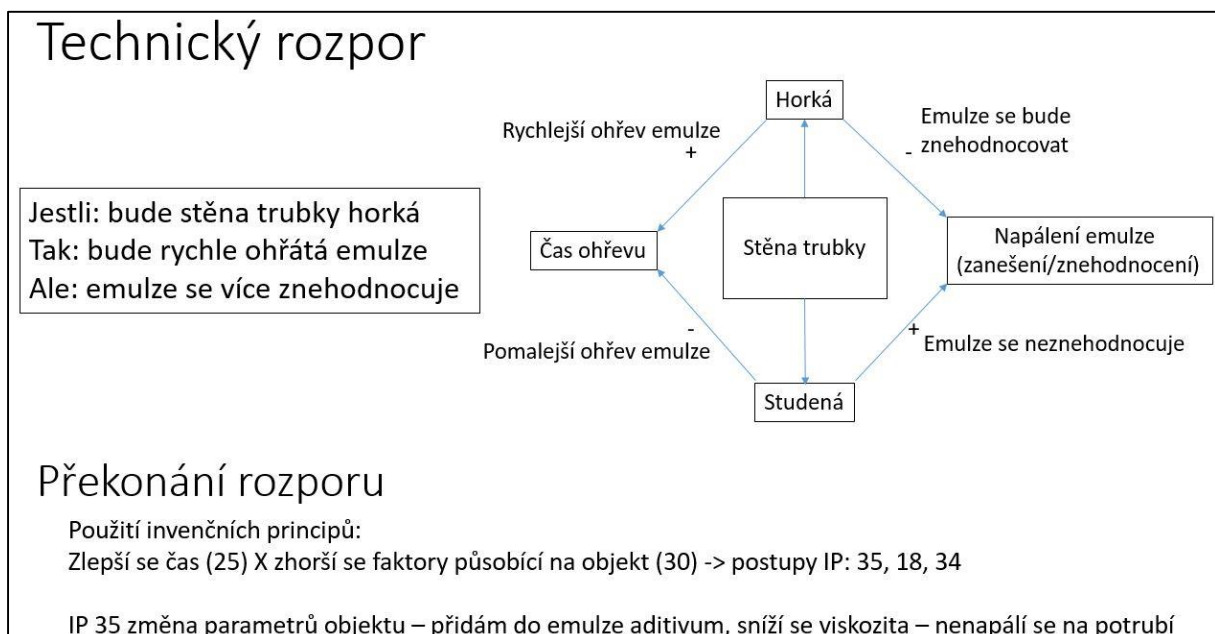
Technický rozpor

Jestli: bude stěna trubky horká
Tak: bude rychle ohřátá emulze
Ale: emulze se více znehodnocuje

Horká

Rychlejší ohřev emulze
+

Emulze se bude
- znehodnocovat

Čas ohřevu

Stěna trubky

Napálení emulze
(zanešení/znehodnocení)

-
Pomalejší ohřev emulze

+
Emulze se neznehodnocuje

Studená

Překonání rozporu

Použití invenčních principů:
Zlepší se čas (25) X zhorší se faktory působící na objekt (30) -> postupy IP: 35, 18, 34

IP 35 změna parametrů objektu – přidám do emulze aditivum, sníží se viskozita – nenapálí se na potrubí